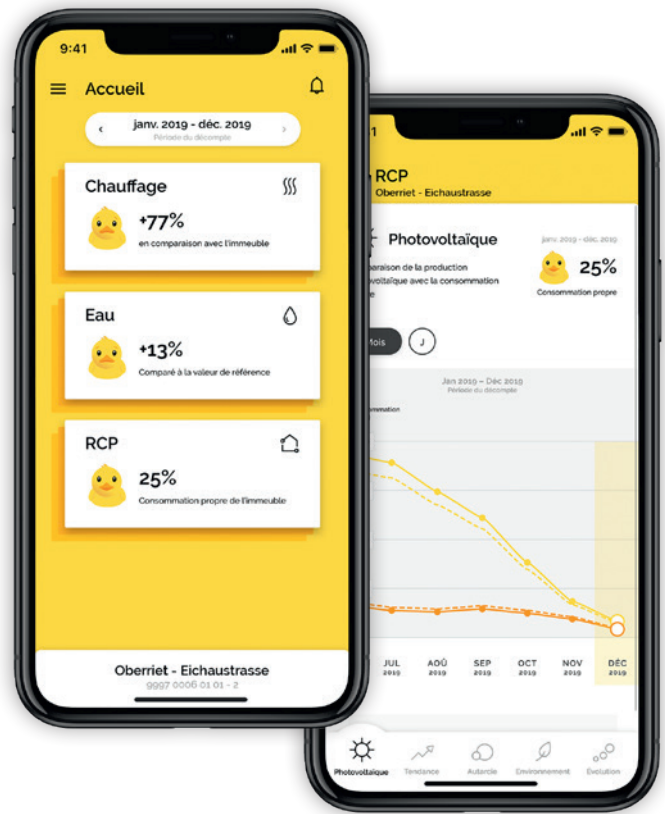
9:41

Accueil

‹ janv. 2019 - déc. 2019 ›
Période du décompte

Chauffage
+77%
en comparaison avec l'immeuble

Eau
+13%
Comparé à la valeur de référence

RCP
25%
Consommation propre de l'immeuble

Oberriet - Eichaustrasse
9997 0006 01 01 - 2

:41

RCP
Oberriet - Eichaustrasse

Photovoltaïque
paraison de la production voltaïque avec la consommation e

janv. 2019 - déc. 2019
25%
Consommation propre

Mois
J

Jan 2019 – Déc 2019
Période du décompte

mmation

JUL 2019
AOÛ 2019
SEP 2019
OCT 2019
NOV 2019
DÉC 2019

Photovoltaïque
Tendance
Autarcie
Environnement
Evolution